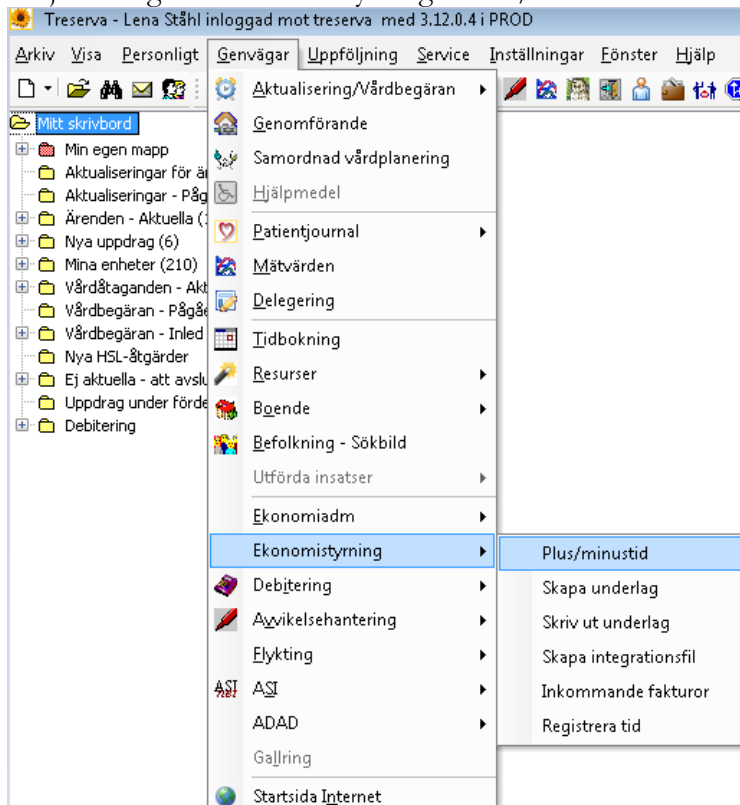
Treserva - Lena Ståhl inloggad mot treserva med 3.12.0.4 i PROD

Arkiv Visa Personligt Genvägar Uppföljning Service Inställningar Fönster Hjälp

Mitt skrivbord
Min egen mapp
Aktualiseringar för ä
Aktualiseringar - Påg
Ärenden - Aktuella (
Nya uppdrag (6)
Mina enheter (210)
Vårdåtaganden - Akt
Vårdbegäran - Pågå
Vårdbegäran - Inled
Nya HSL-åtgärder
Ej aktuella - att avslu
Uppdrag under förde
Debitering

Aktualisering/Vårdbegäran
Genomförande
Samordnad vårdplanering
Hjälpmedel
Patientjournal
Mätvärden
Delegering
Tidbokning
Resurser
Boende
Befolkning - Sökbild
Utförda insatser
Ekonomiadm
Ekonomistyrning
Debitering
Avvikelsehantering
Flykting
ASI
ADAD
Gallring
Startsida Internet

Plus/minustid
Skapa underlag
Skriv ut underlag
Skapa integrationsfil
Inkommande fakturor
Registrera tid